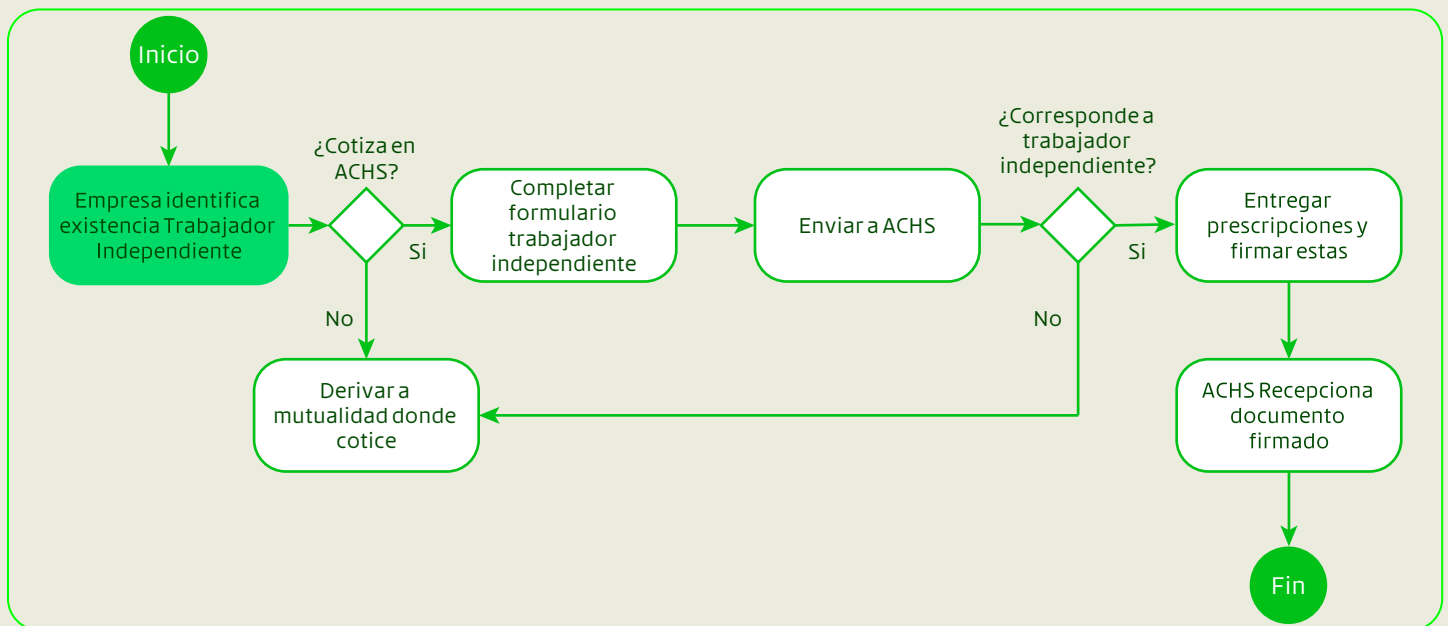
Inicio

Empresa identifica existencia Trabajador Independiente

¿Cotiza en ACHS?

Si

No

Completar formulario trabajador independiente

Enviar a ACHS

¿Corresponde a trabajador independiente?

Si

No

Entregar prescripciones y firmar estas

Derivar a mutualidad donde cotice

ACHS Recepciona documento firmado

Fin